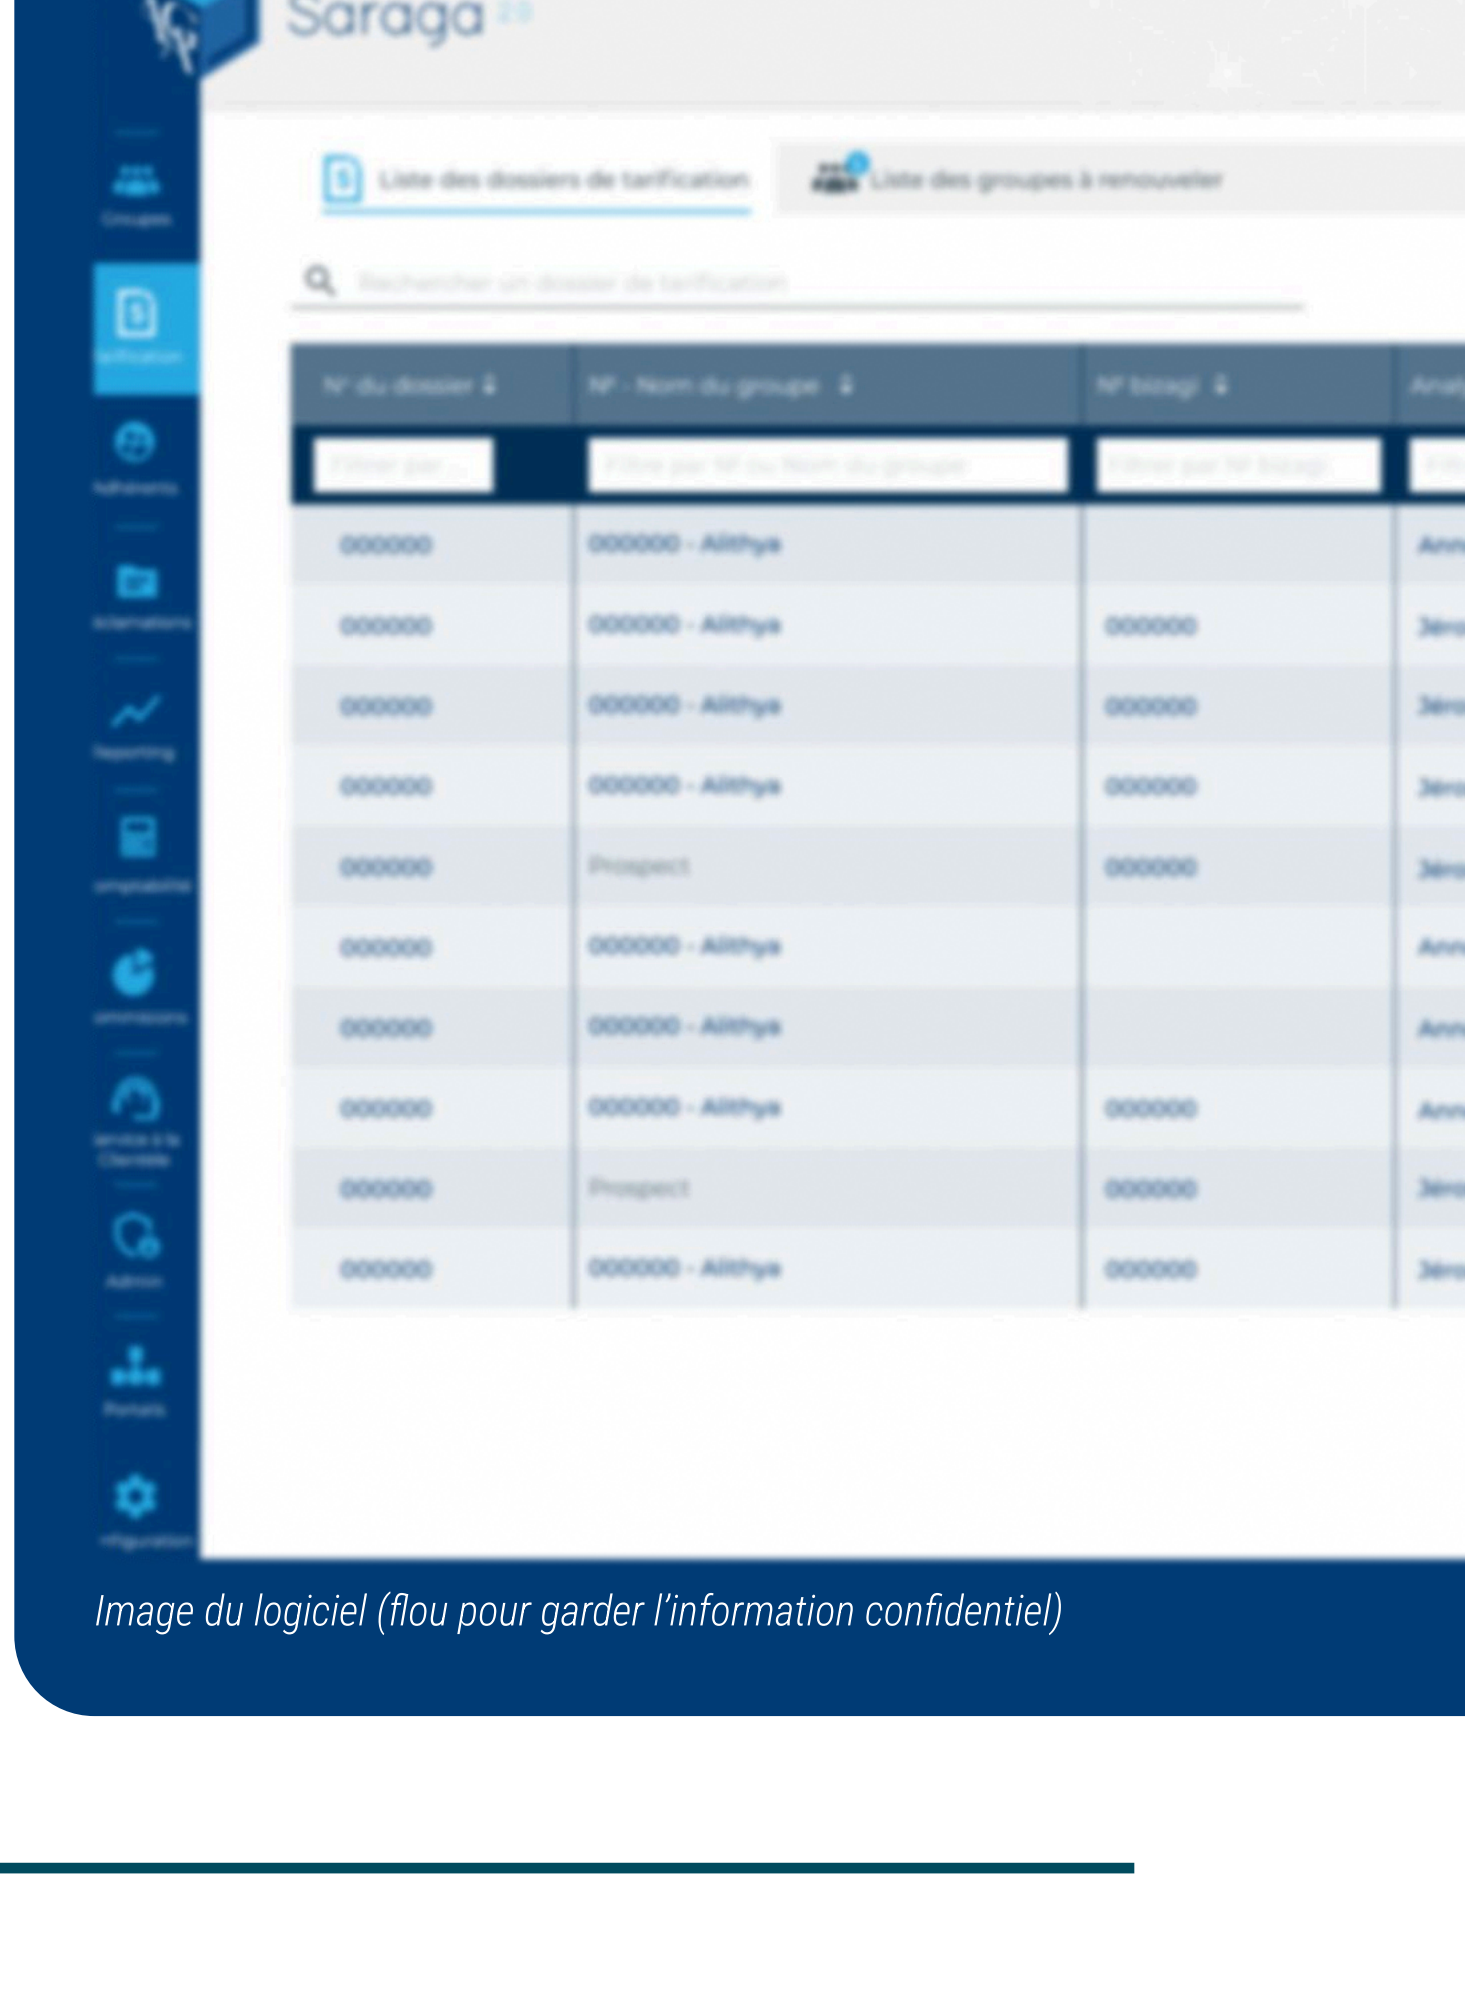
Saraga

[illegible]
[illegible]
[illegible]
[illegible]
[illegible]
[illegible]
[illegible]
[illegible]
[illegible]
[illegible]
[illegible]

Liste des dossiers de tarification
Liste des groupes à renouveler

Rechercher un dossier de tarification

| N° du dossier | N° - Nom du groupe | N° bizagi | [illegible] |
|---|---|---|---|
| Filtrer par ... | Filtre par N° ou Nom du groupe | Filtrer par N° bizagi | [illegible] |
| 000000 | 000000 - Alithya | | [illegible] |
| 000000 | 000000 - Alithya | 000000 | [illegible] |
| 000000 | 000000 - Alithya | 000000 | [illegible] |
| 000000 | 000000 - Alithya | 000000 | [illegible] |
| 000000 | Prospect | 000000 | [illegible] |
| 000000 | 000000 - Alithya | | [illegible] |
| 000000 | 000000 - Alithya | | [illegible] |
| 000000 | 000000 - Alithya | 000000 | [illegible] |
| 000000 | Prospect | 000000 | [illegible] |
| 000000 | 000000 - Alithya | 000000 | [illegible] |

Image du logiciel (flou pour garder l’information confidentiel)